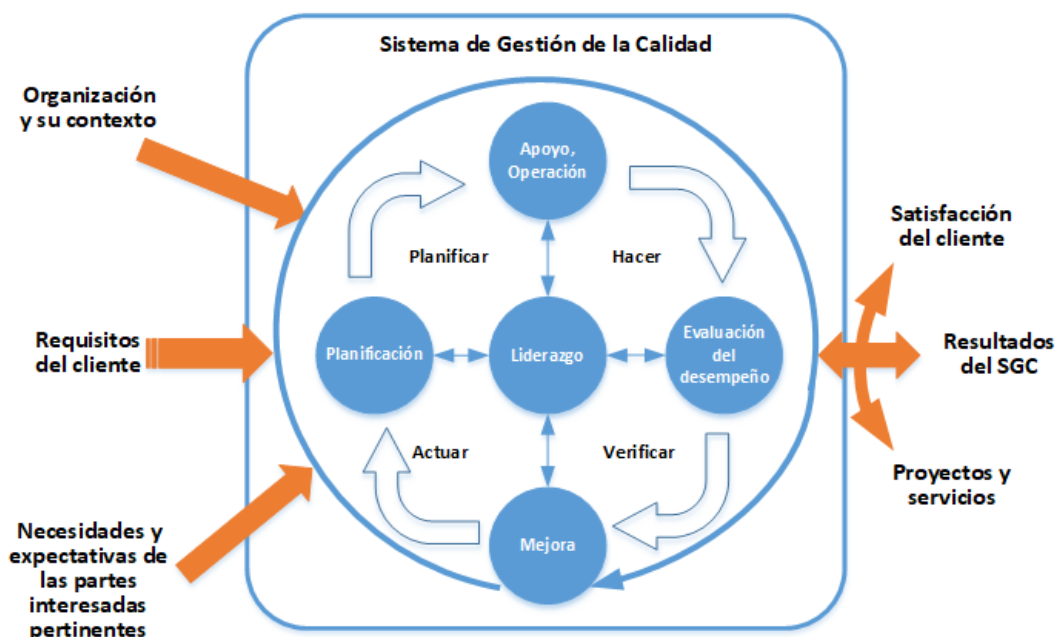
Sistema de Gestión de la Calidad

Organización y su contexto

Requisitos del cliente

Necesidades y expectativas de las partes interesadas pertinentes

Apoyo, Operación

Planificar

Hacer

Planificación

Liderazgo

Evaluación del desempeño

Actuar

Verificar

Mejora

Satisfacción del cliente

Resultados del SGC

Proyectos y servicios